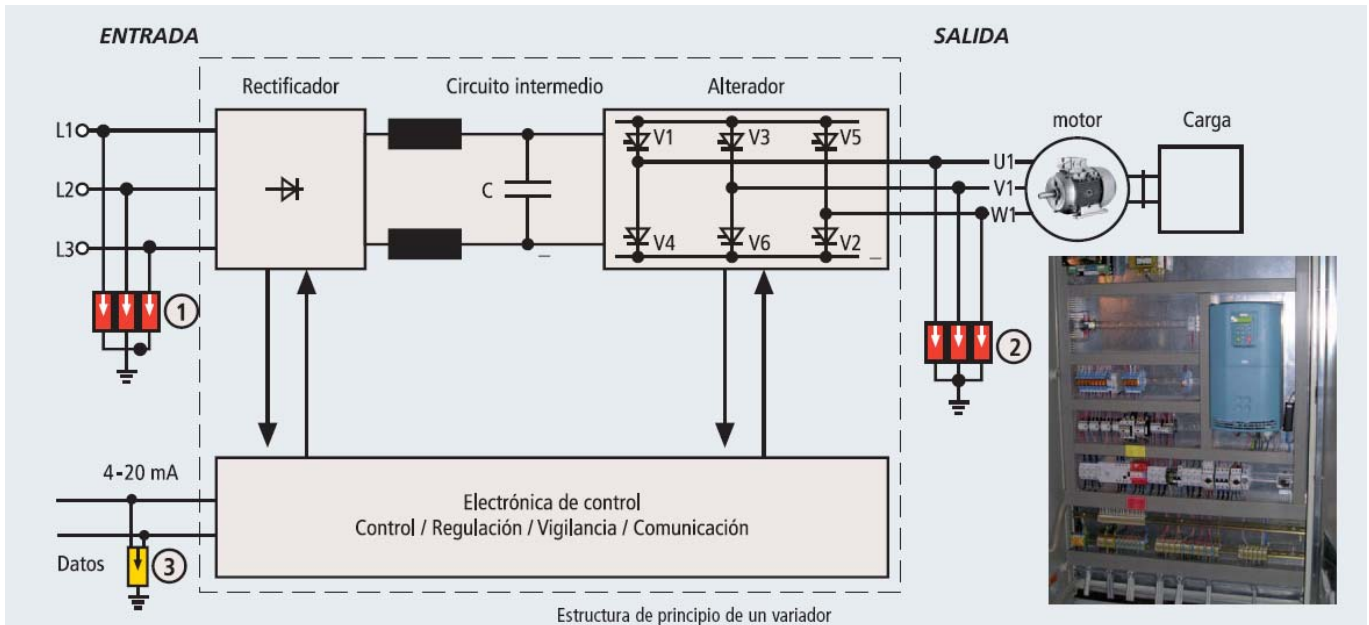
ENTRADA

SALIDA

Rectificador

Circuito intermedio

Alterador

L1

L2

L3

C

V1

V3

V5

V4

V6

V2

motor

Carga

U1

V1

W1

1

2

4-20 mA

Datos

3

Electrónica de control
Control / Regulación / Vigilancia / Comunicación

Estructura de principio de un variador